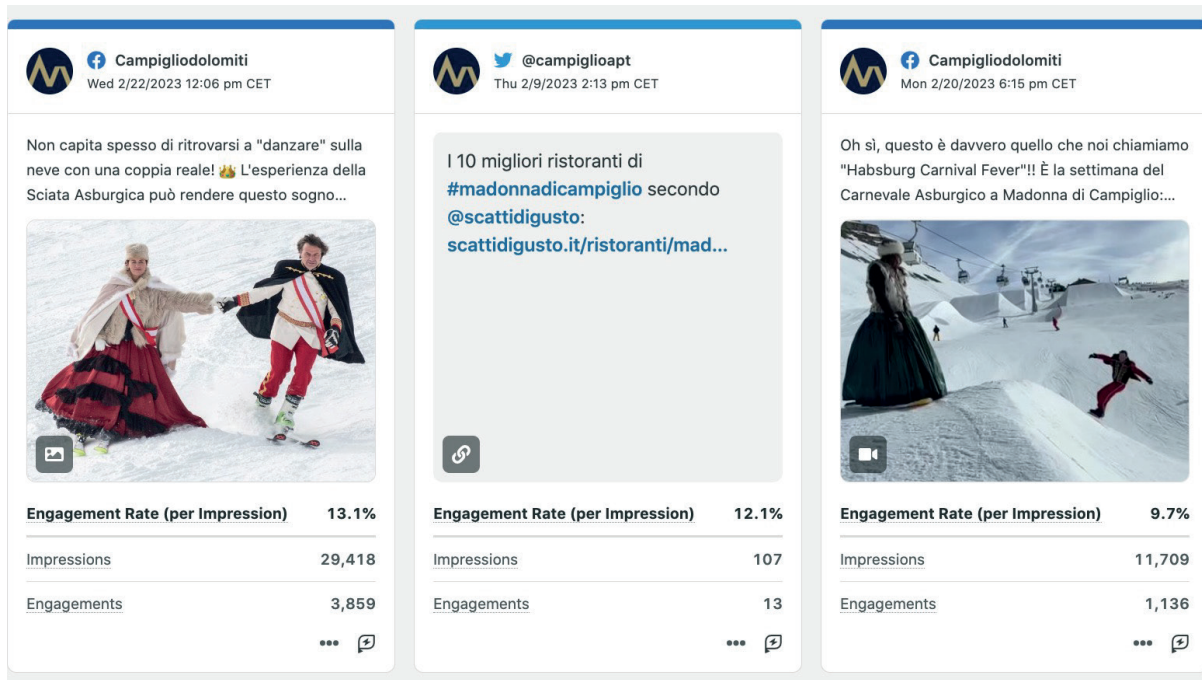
Campigliodolomiti
Wed 2/22/2023 12:06 pm CET

Non capita spesso di ritrovarsi a "danzare" sulla neve con una coppia reale! 👑 L'esperienza della Sciata Asburgica può rendere questo sogno...

Engagement Rate (per Impression) 13.1%
Impressions 29,418
Engagements 3,859

@campiglioapt
Thu 2/9/2023 2:13 pm CET

I 10 migliori ristoranti di #madonnadicampiglio secondo @scattidigusto: scattidigusto.it/ristoranti/mad...

Engagement Rate (per Impression) 12.1%
Impressions 107
Engagements 13

Campigliodolomiti
Mon 2/20/2023 6:15 pm CET

Oh sì, questo è davvero quello che noi chiamiamo "Habsburg Carnival Fever"!! È la settimana del Carnevale Asburgico a Madonna di Campiglio:...

Engagement Rate (per Impression) 9.7%
Impressions 11,709
Engagements 1,136